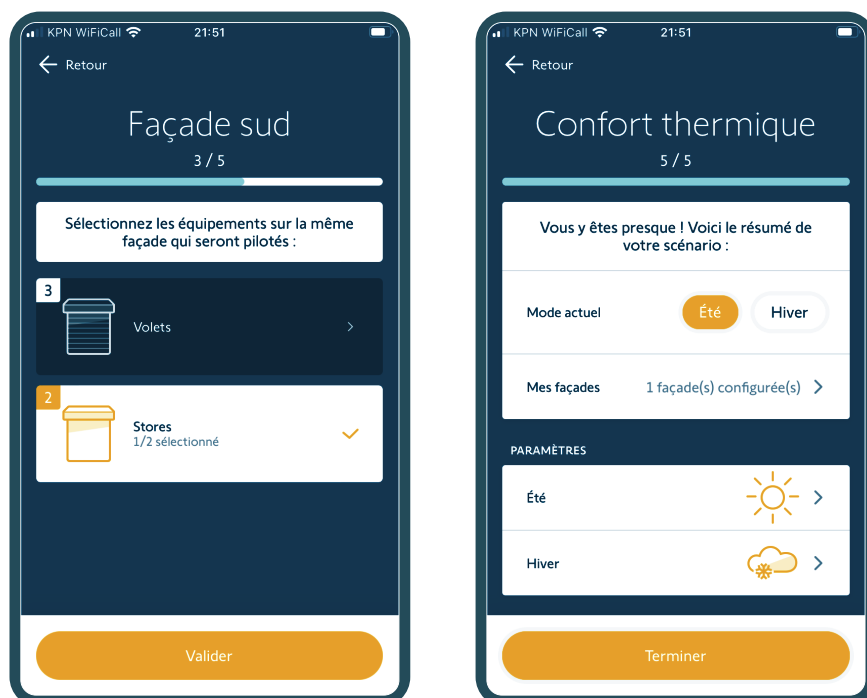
KPN WiFiCall 21:51

Retour

Façade sud

3 / 5

Sélectionnez les équipements sur la même façade qui seront pilotés :

3

Volets

2

Stores
1/2 sélectionné

Valider

KPN WiFiCall 21:51

Retour

Confort thermique

5 / 5

Vous y êtes presque ! Voici le résumé de votre scénario :

Mode actuel Été Hiver

Mes façades 1 façade(s) configurée(s)

PARAMÈTRES

Été

Hiver

Terminer